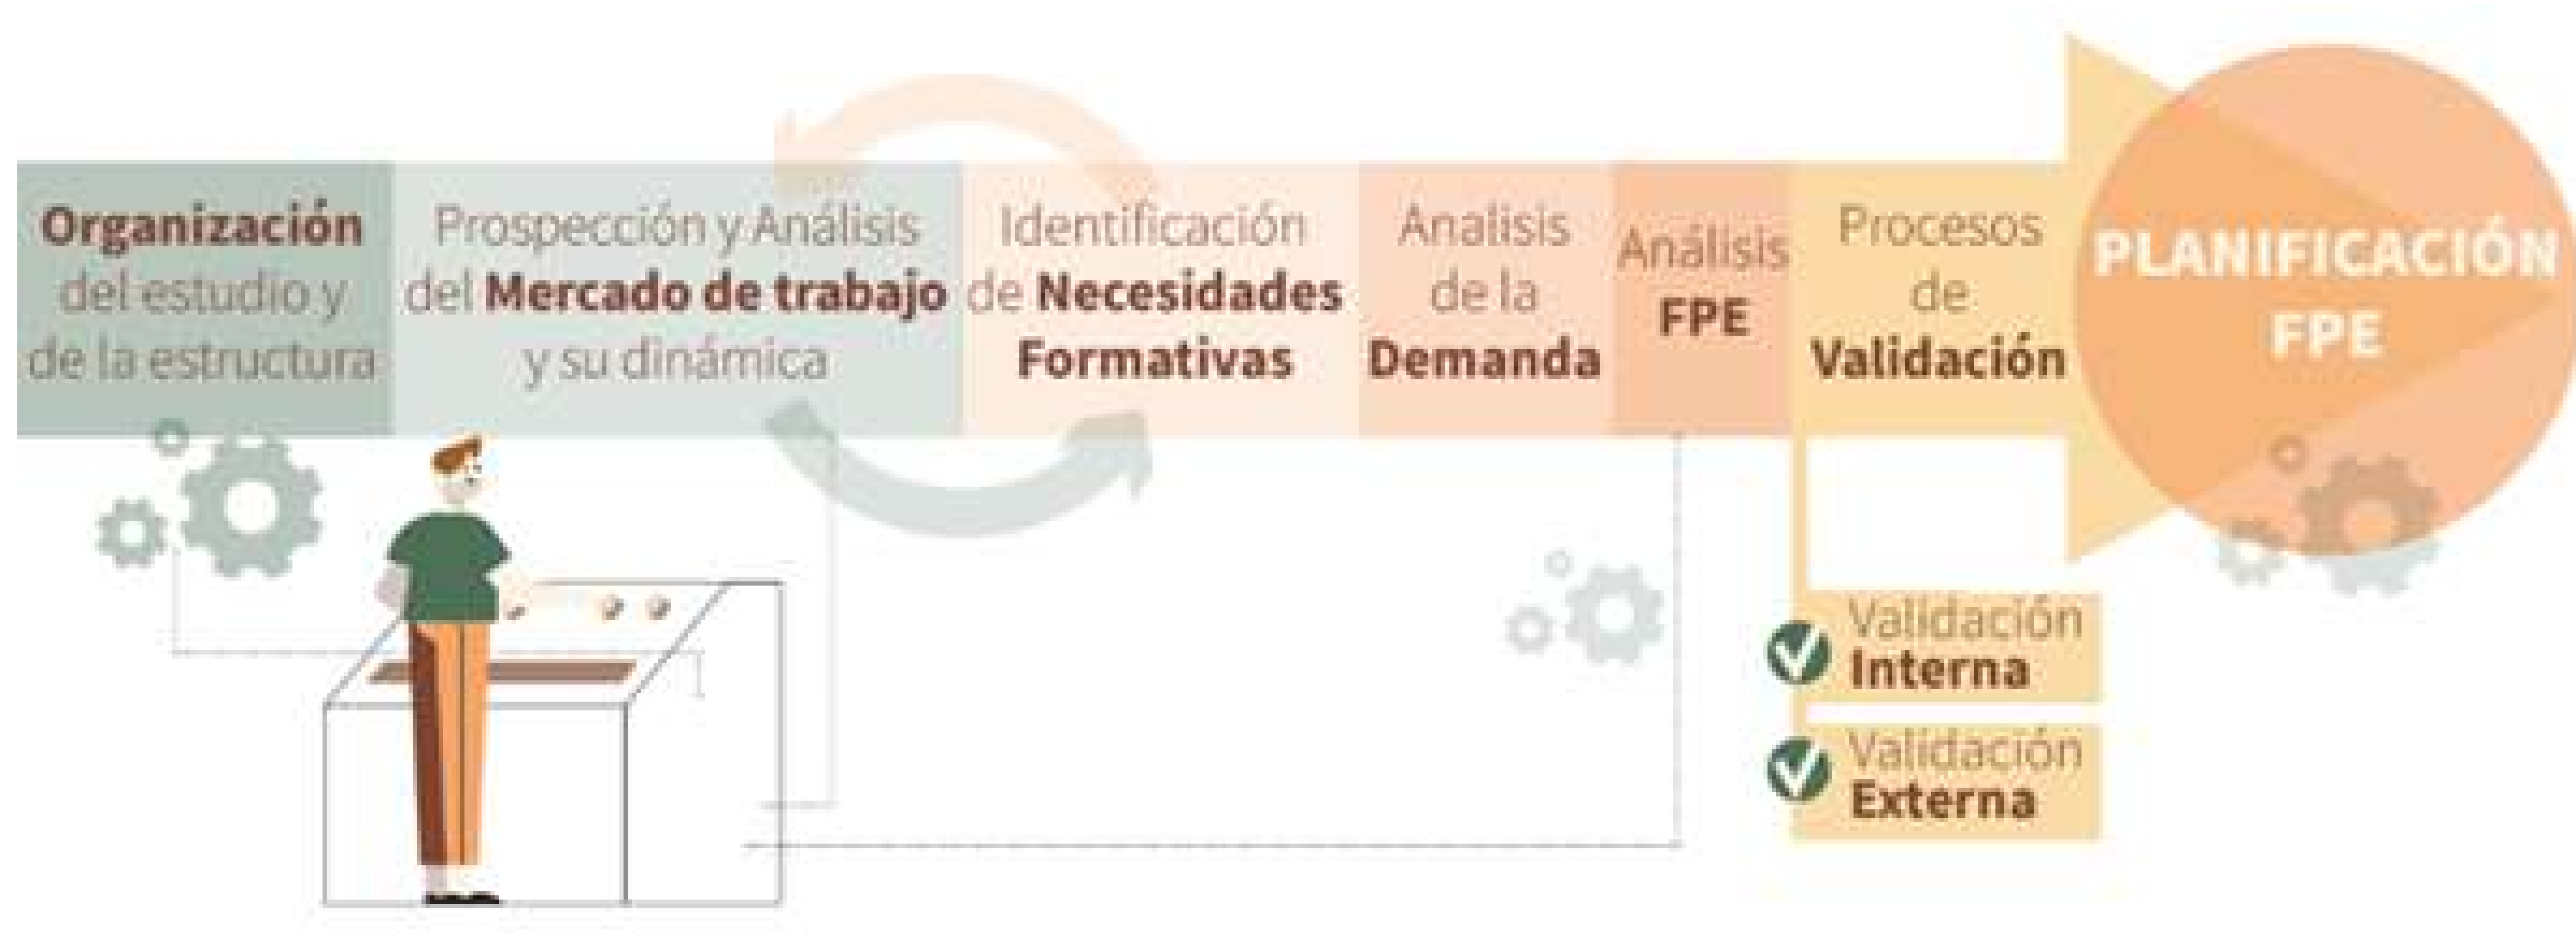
Organización del estudio y de la estructura

Prospección y Análisis del Mercado de trabajo y su dinámica

Identificación de Necesidades Formativas

Análisis de la Demanda

Análisis FPE

Procesos de Validación

PLANIFICACIÓN FPE

Validación Interna

Validación Externa